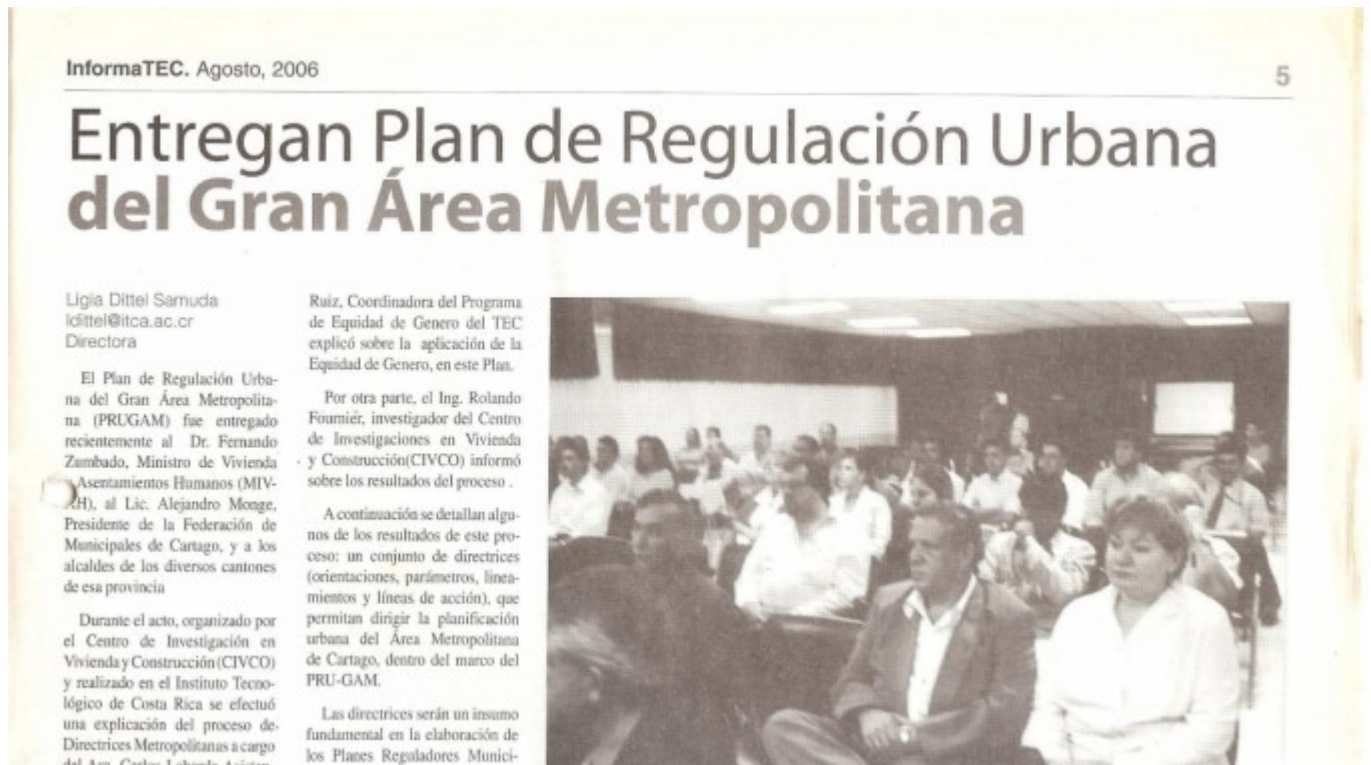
InformaTEC. Agosto, 2006

5

Entregan Plan de Regulación Urbana del Gran Área Metropolitana

Ligia Dittel Samuda
ldittel@itca.ac.cr
Directora

El Plan de Regulación Urbana del Gran Área Metropolitana (PRUGAM) fue entregado recientemente al Dr. Fernando Zumbado, Ministro de Vivienda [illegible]Asentamientos Humanos (MIV-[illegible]H), al Lic. Alejandro Monge, Presidente de la Federación de Municipales de Cartago, y a los alcaldes de los diversos cantones de esa provincia

Durante el acto, organizado por el Centro de Investigación en Vivienda y Construcción (CIVCO) y realizado en el Instituto Tecnológico de Costa Rica se efectuó una explicación del proceso de Directrices Metropolitanas a cargo del Arq. Carlos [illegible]

Ruiz, Coordinadora del Programa de Equidad de Genero del TEC explicó sobre la aplicación de la Equidad de Genero, en este Plan.

Por otra parte, el Ing. Rolando Fournier, investigador del Centro de Investigaciones en Vivienda y Construcción(CIVCO) informó sobre los resultados del proceso .

A continuación se detallan algunos de los resultados de este proceso: un conjunto de directrices (orientaciones, parámetros, lineamientos y líneas de acción), que permitan dirigir la planificación urbana del Área Metropolitana de Cartago, dentro del marco del PRU-GAM.

Las directrices serán un insumo fundamental en la elaboración de los Planes Reguladores Munici-